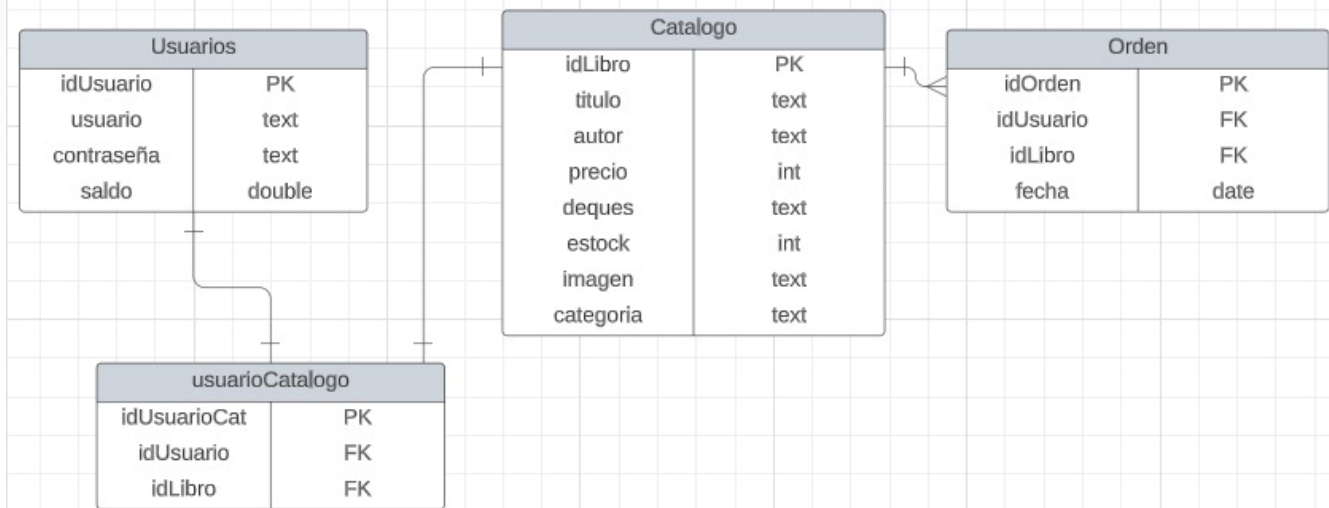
Usuarios

| idUsuario | PK |
|---|---|
| usuario | text |
| contraseña | text |
| saldo | double |

Catalogo

| idLibro | PK |
|---|---|
| titulo | text |
| autor | text |
| precio | int |
| deques | text |
| estock | int |
| imagen | text |
| categoria | text |

Orden

| idOrden | PK |
|---|---|
| idUsuario | FK |
| idLibro | FK |
| fecha | date |

usuarioCatalogo

| idUsuarioCat | PK |
|---|---|
| idUsuario | FK |
| idLibro | FK |